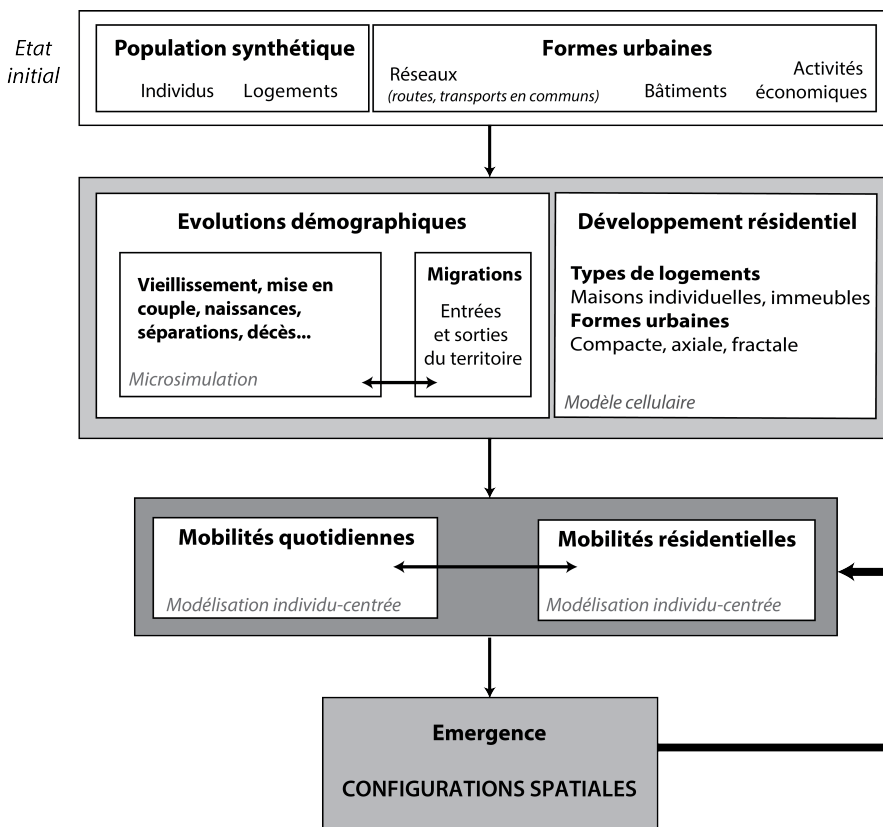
Etat initial

Population synthétique

Individus Logements

Formes urbaines

Réseaux (routes, transports en communs)

Bâtiments

Activités économiques

Evolutions démographiques

Vieillissement, mise en couple, naissances, séparations, décès...

Microsimulation

Migrations

Entrées et sorties du territoire

Développement résidentiel

Types de logements
Maisons individuelles, immeubles
Formes urbaines
Compacte, axiale, fractale

Modèle cellulaire

Mobilités quotidiennes

Modélisation individu-centrée

Mobilités résidentielles

Modélisation individu-centrée

Emergence

CONFIGURATIONS SPATIALES